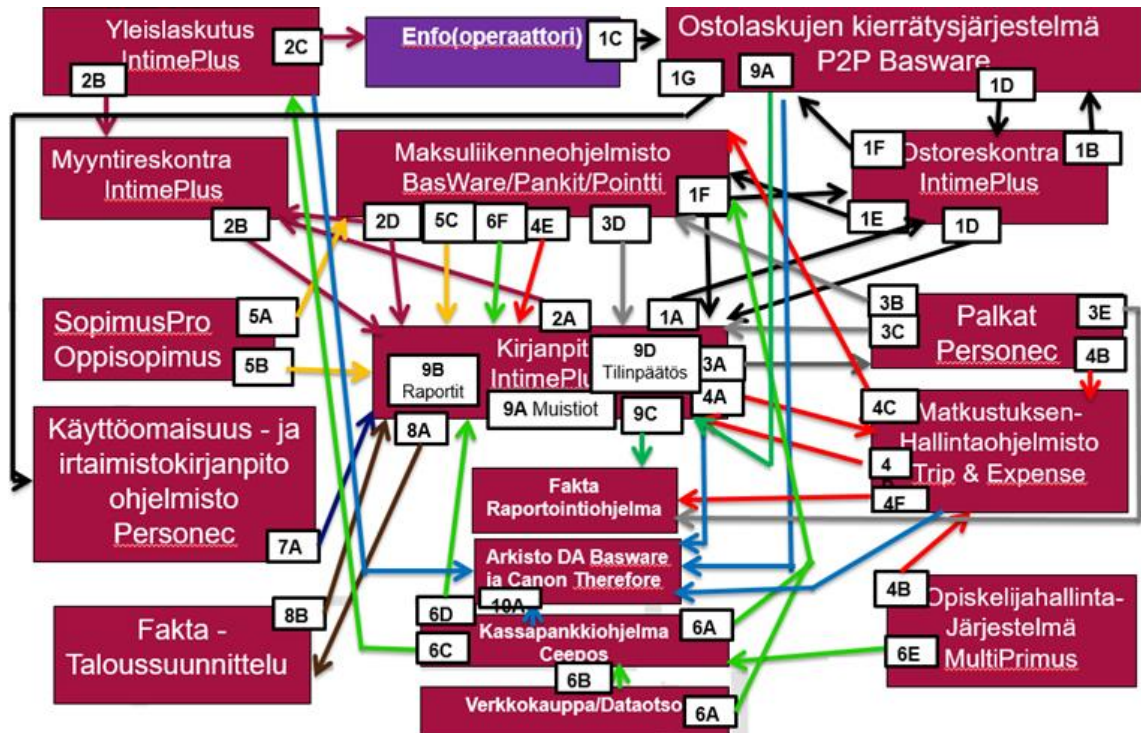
Yleislaskutus IntimePlus
2C
Enfo(operaattori)
1C
Ostolaskujen kierrätysjärjestelmä P2P Basware
2B
1G
9A
1D
Myyntireskontra IntimePlus
Maksuliikenneohjelmisto BasWare/Pankit/Pointti
1F
Ostoreskontra IntimePlus
1B
1F
1E
2B
2D
5C
6F
4E
3D
1D
SopimusPro Oppisopimus
5A
5B
2A
1A
3B
3C
Palkat Personec
3E
Kirjanpito IntimePlus
9B Raportit
9D Tilinpäätös
3A
4A
4B
9A Muistiot
9C
4C
Matkustuksen-Hallintaohjelmisto Trip & Expense
Käyttöomaisuus - ja irtaimistokirjanpito ohjelmisto Personec
8A
4
4F
Fakta Raportointiohjelma
7A
Arkisto DA Basware ja Canon Therefore
8B
Fakta - Taloussuunnittelu
6D
10A
Kassapankkiohjelma Ceepos
6A
4B
Opiskelijahallinta-Järjestelmä MultiPrimus
6C
6E
6B
Verkkokauppa/Dataotso
6A